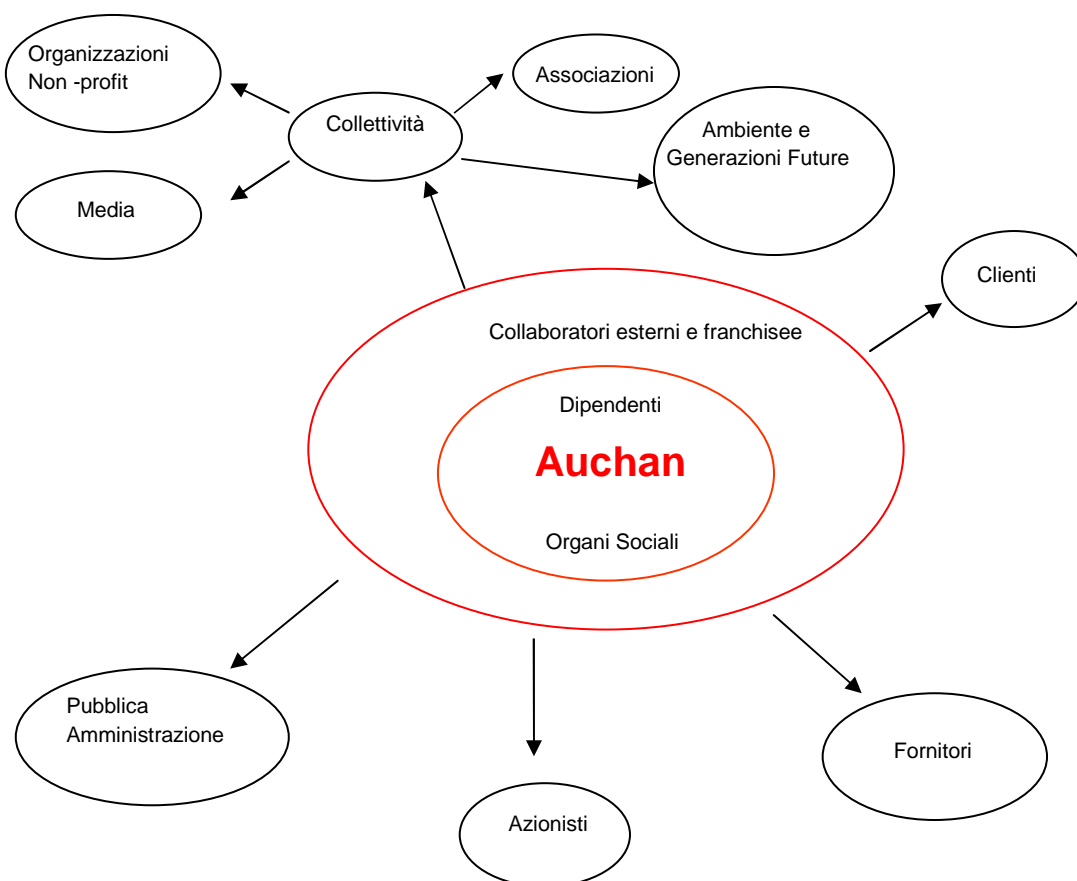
Organizzazioni Non -profit

Associazioni

Collettività

Ambiente e Generazioni Future

Media

Clienti

Collaboratori esterni e franchisee

Dipendenti

Auchan

Organi Sociali

Pubblica Amministrazione

Fornitori

Azionisti